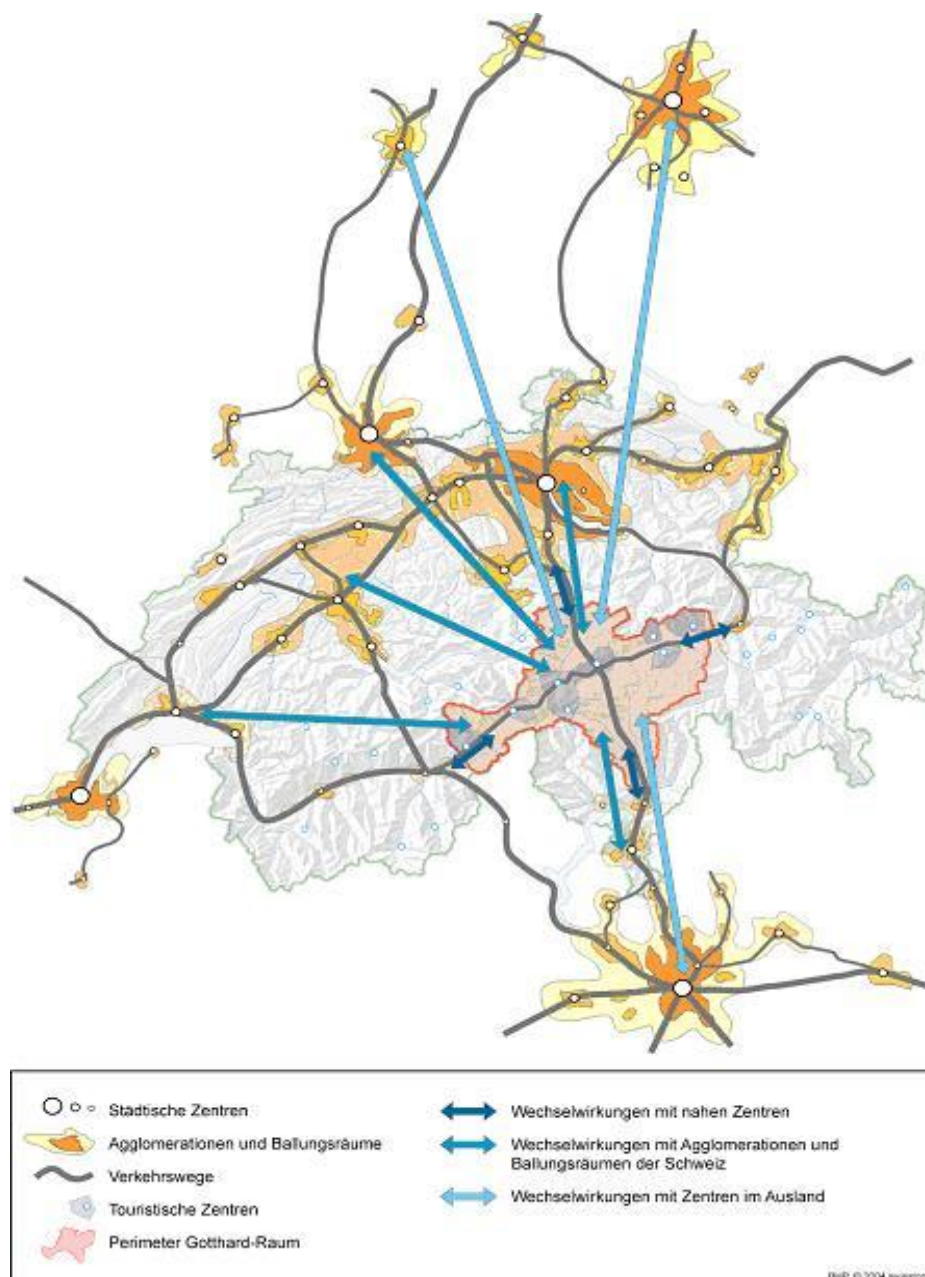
Städtische Zentren
Agglomerationen und Ballungsräume
Verkehrswege
Touristische Zentren
Perimeter Gotthard-Raum

Wechselwirkungen mit nahen Zentren
Wechselwirkungen mit Agglomerationen und Ballungsräumen der Schweiz
Wechselwirkungen mit Zentren im Ausland

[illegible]